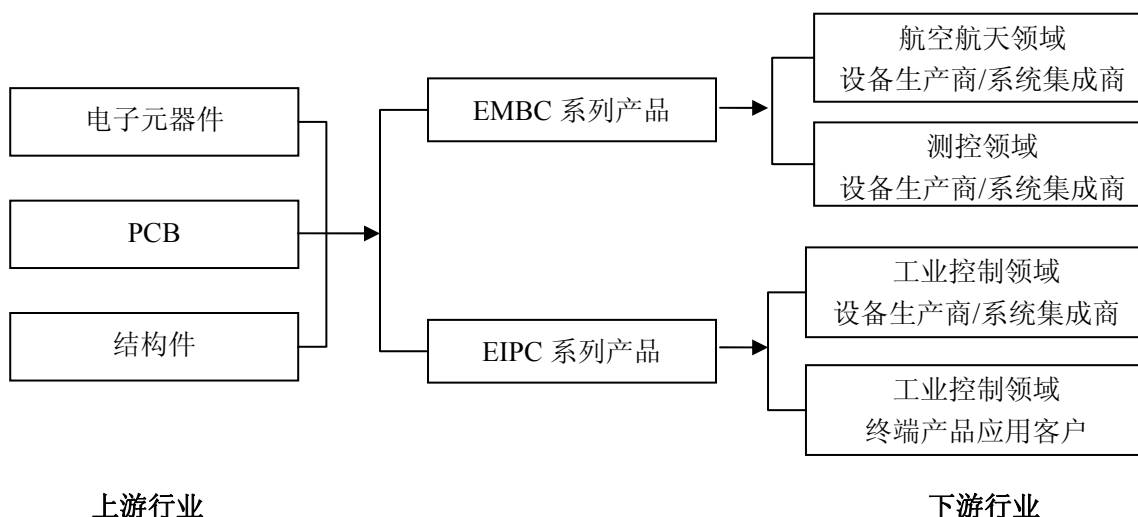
电子元器件

PCB

结构件

EMBC 系列产品

EIPC 系列产品

航空航天领域
设备生产商/系统集成商

测控领域
设备生产商/系统集成商

工业控制领域
设备生产商/系统集成商

工业控制领域
终端产品应用客户

上游行业

下游行业